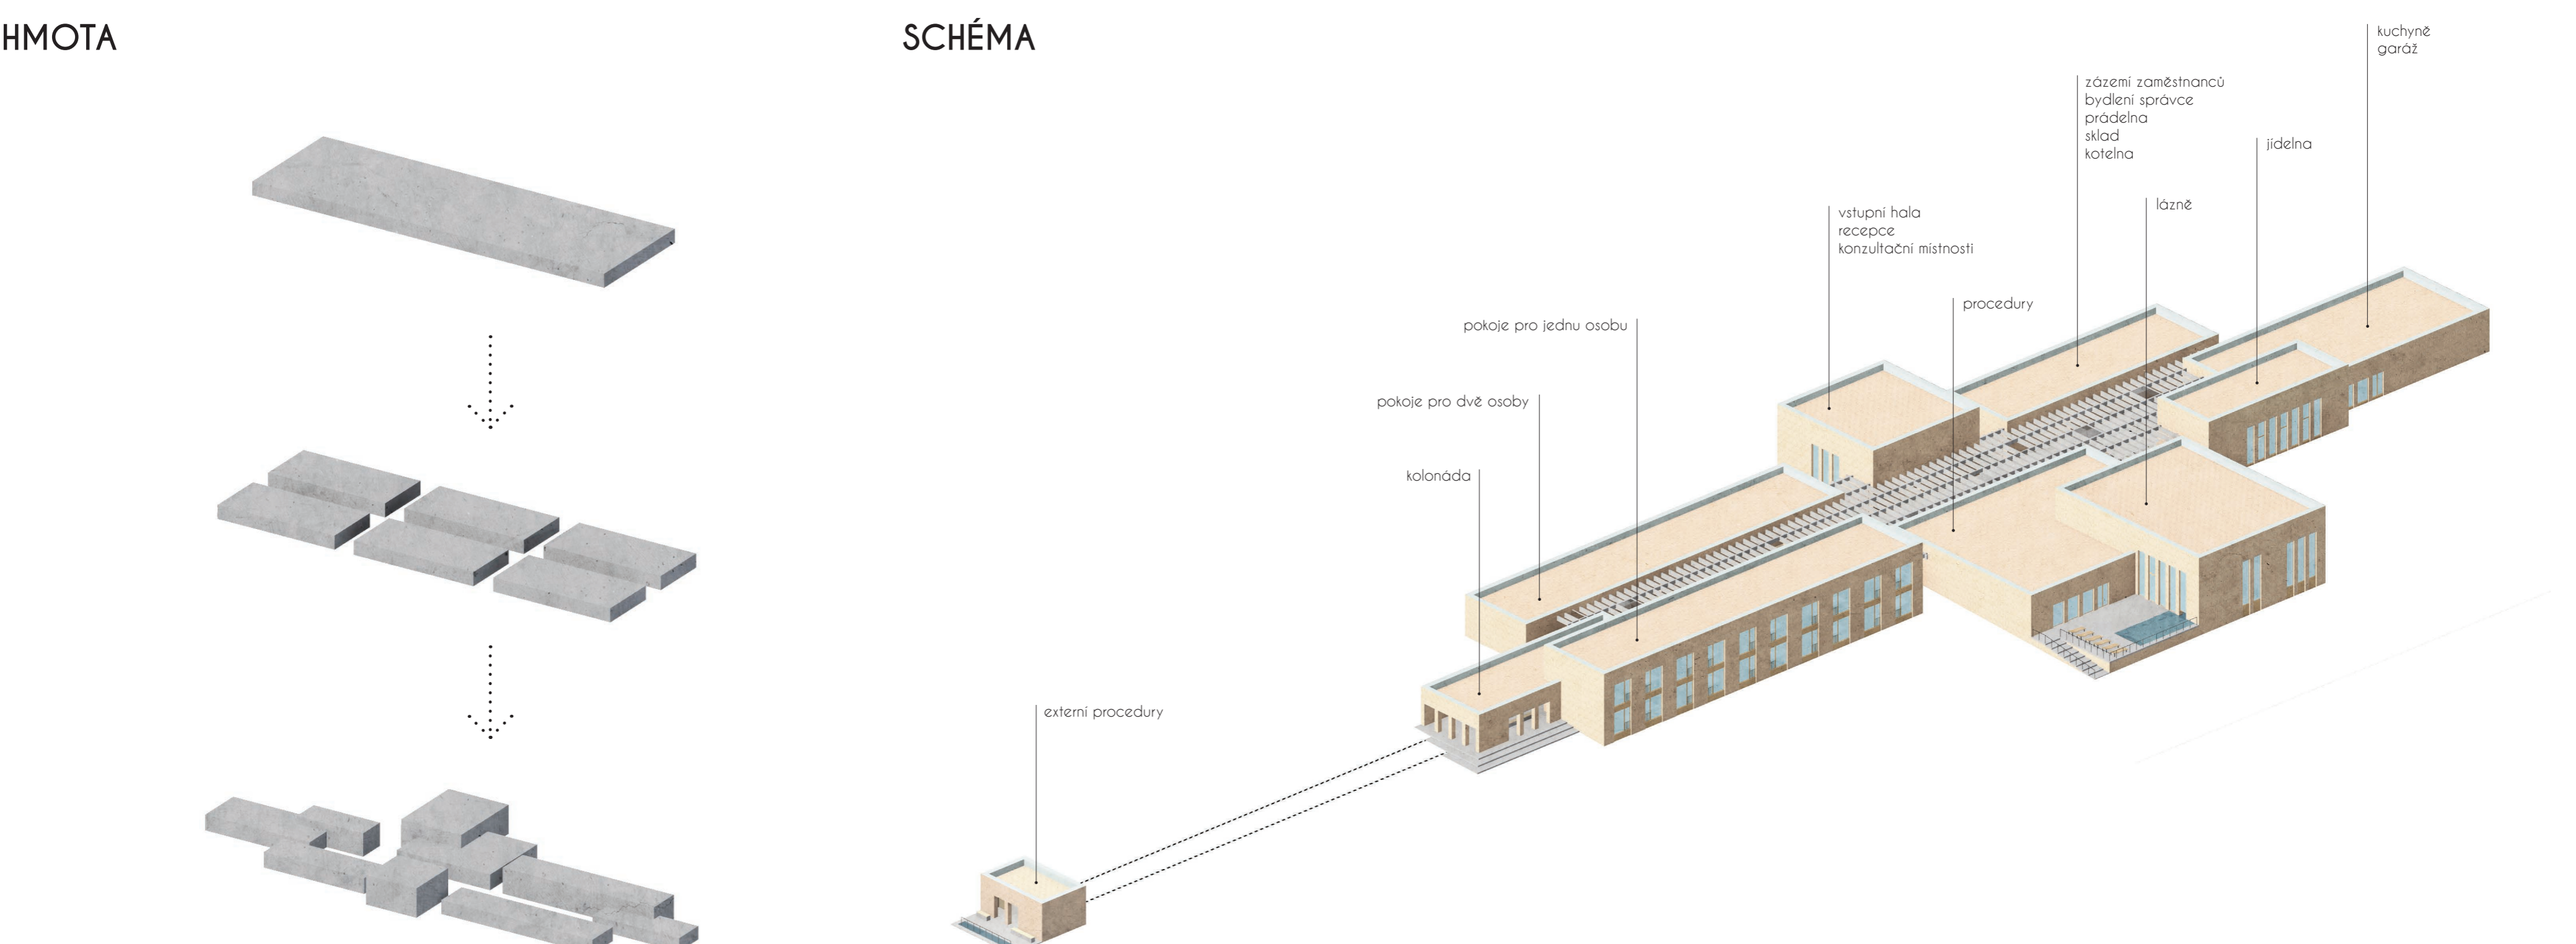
HMOTA

SCHÉMA

kuchyně
garáž

zázemí zaměstnanců
bydlení správce
prádelna
sklad
kotelna

jídelna

lázně

vstupní hala
recepce
konzultační místnosti

procedury

pokoje pro jednu osobu

pokoje pro dvě osoby

kolonáda

externí procedury